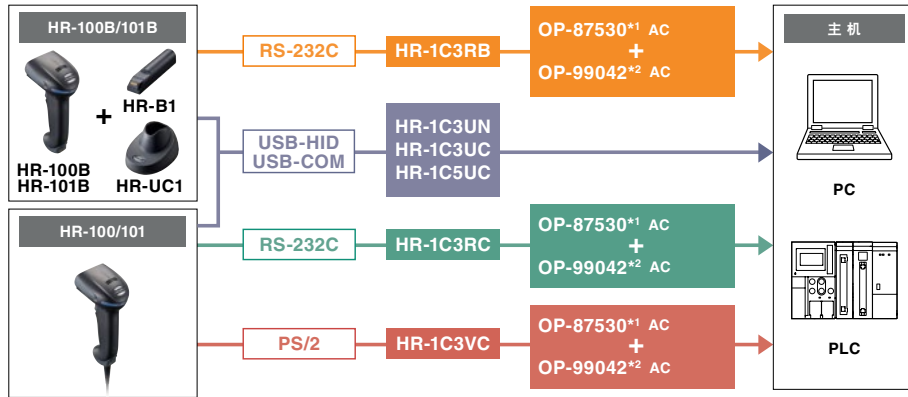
HR-100B/101B

HR-B1

+

HR-100B
HR-101B

HR-UC1

HR-100/101

RS-232C

HR-1C3RB

OP-87530$^{*1}$ AC
+
OP-99042$^{*2}$ AC

USB-HID
USB-COM

HR-1C3UN
HR-1C3UC
HR-1C5UC

RS-232C

HR-1C3RC

OP-87530$^{*1}$ AC
+
OP-99042$^{*2}$ AC

PS/2

HR-1C3VC

OP-87530$^{*1}$ AC
+
OP-99042$^{*2}$ AC

主 机

PC

PLC